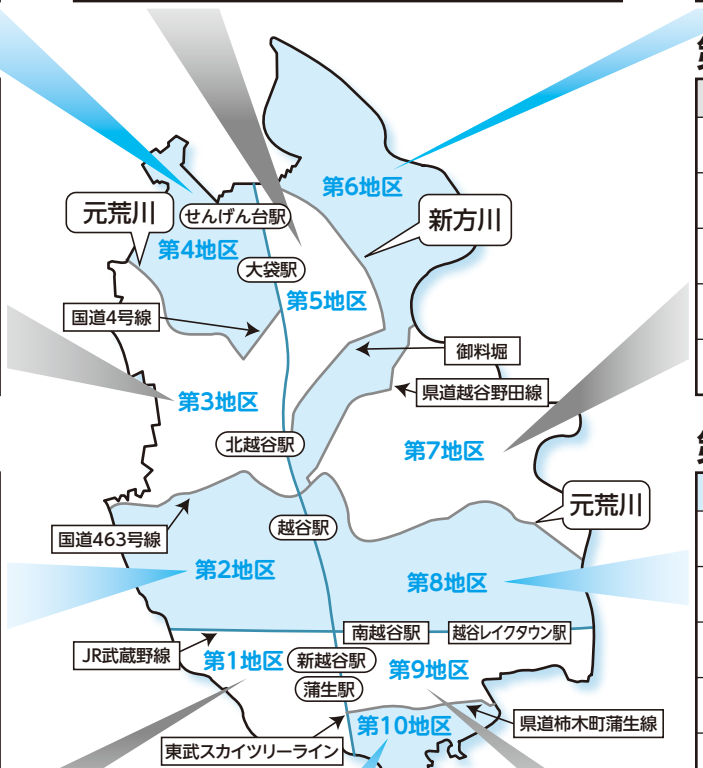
元荒川
せんげん台駅
第6地区
新方川
第4地区
大袋駅
第5地区
国道4号線
御料堀
県道越谷野田線
第3地区
北越谷駅
第7地区
元荒川
国道463号線
越谷駅
第2地区
第8地区
南越谷駅
越谷レイクタウン駅
JR武蔵野線
第1地区
新越谷駅
第9地区
蒲生駅
第10地区
県道柿木町蒲生線
東武スカイツリーライン